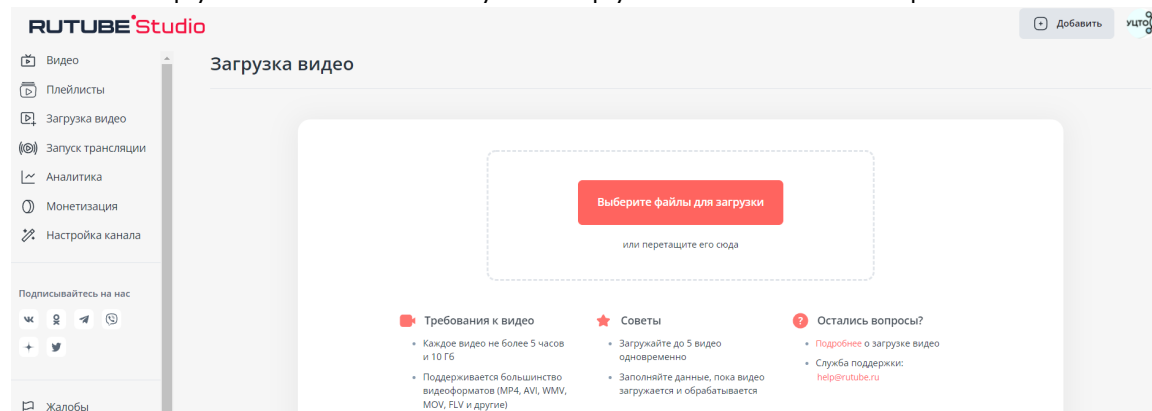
RUTUBE Studio

Добавить

Видео
Плейлисты
Загрузка видео
Запуск трансляции
Аналитика
Монетизация
Настройка канала

Подписывайтесь на нас

Жалобы

Загрузка видео

Выберите файлы для загрузки

или перетащите его сюда

Требования к видео
• Каждое видео не более 5 часов и 10 Гб
• Поддерживается большинство видеоформатов (MP4, AVI, WMV, MOV, FLV и другие)

Советы
• Загружайте до 5 видео одновременно
• Заполняйте данные, пока видео загружается и обрабатывается

Остались вопросы?
• Подробнее о загрузке видео
• Служба поддержки: help@rutube.ru